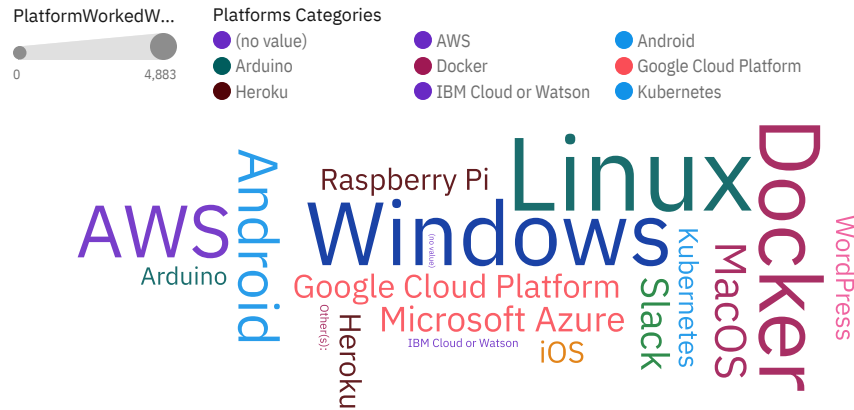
PlatformWorkedW...

0

4,883

Platforms Categories

(no value)

AWS

Android

Arduino

Docker

Google Cloud Platform

Heroku

IBM Cloud or Watson

Kubernetes

AWS

Arduino

Android

Raspberry Pi

Windows

(no value)

Linux

Docker

WordPress

Google Cloud Platform

Microsoft Azure

Other(s):

Heroku

IBM Cloud or Watson

iOS

Slack

Kubernetes

MacOS